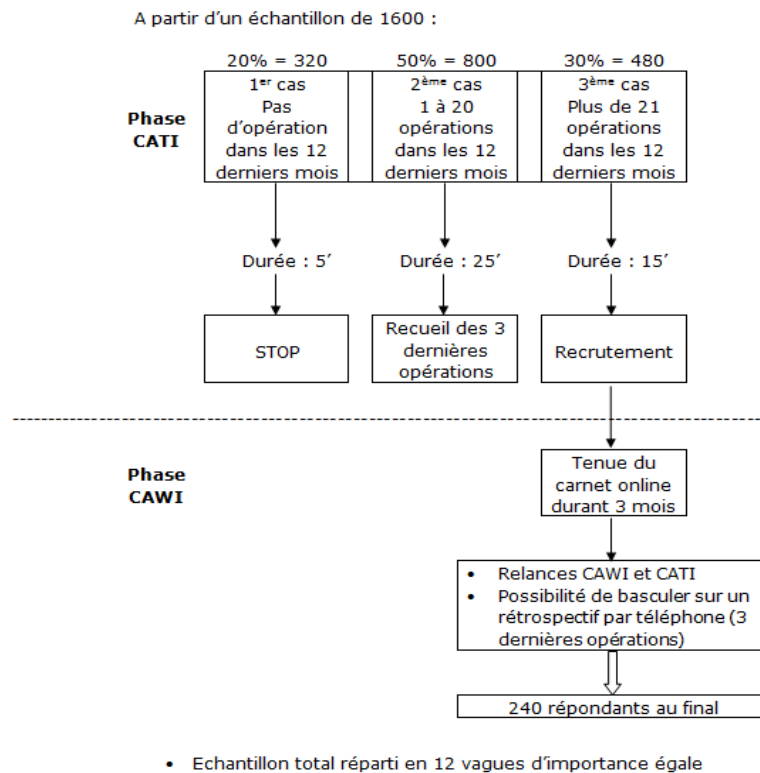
A partir d'un échantillon de 1600 :

Phase CATI

20% = 320
1$^{er}$ cas
Pas d'opération dans les 12 derniers mois

Durée : 5'

STOP

50% = 800
2$^{ème}$ cas
1 à 20 opérations dans les 12 derniers mois

Durée : 25'

Recueil des 3 dernières opérations

30% = 480
3$^{ème}$ cas
Plus de 21 opérations dans les 12 derniers mois

Durée : 15'

Recrutement

Phase CAWI

Tenue du carnet online durant 3 mois

• Relances CAWI et CATI
• Possibilité de basculer sur un rétrospectif par téléphone (3 dernières opérations)

240 répondants au final

• Echantillon total réparti en 12 vagues d'importance égale